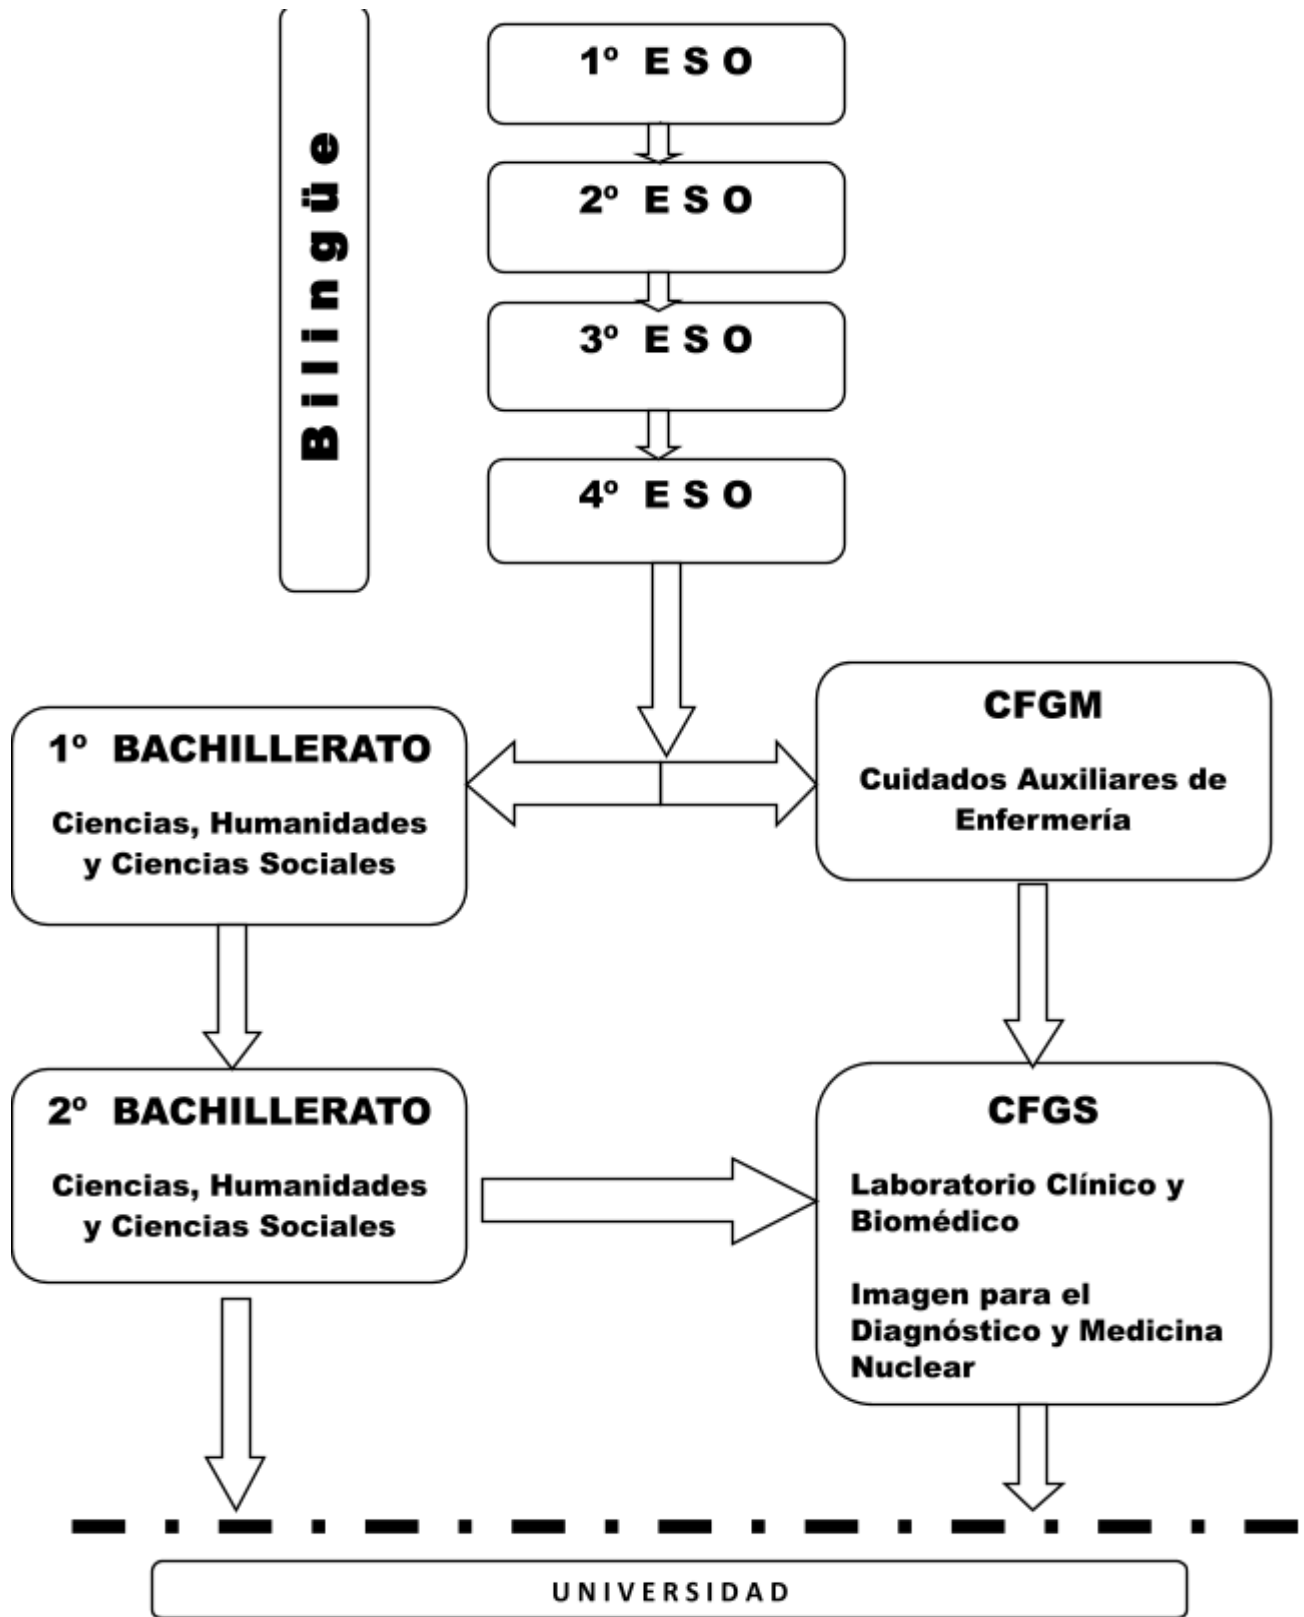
Bilingüe

1º E S O

2º E S O

3º E S O

4º E S O

1º BACHILLERATO

Ciencias, Humanidades y Ciencias Sociales

CFGM

Cuidados Auxiliares de Enfermería

2º BACHILLERATO

Ciencias, Humanidades y Ciencias Sociales

CFGS

Laboratorio Clínico y Biomédico

Imagen para el Diagnóstico y Medicina Nuclear

UNIVERSIDAD